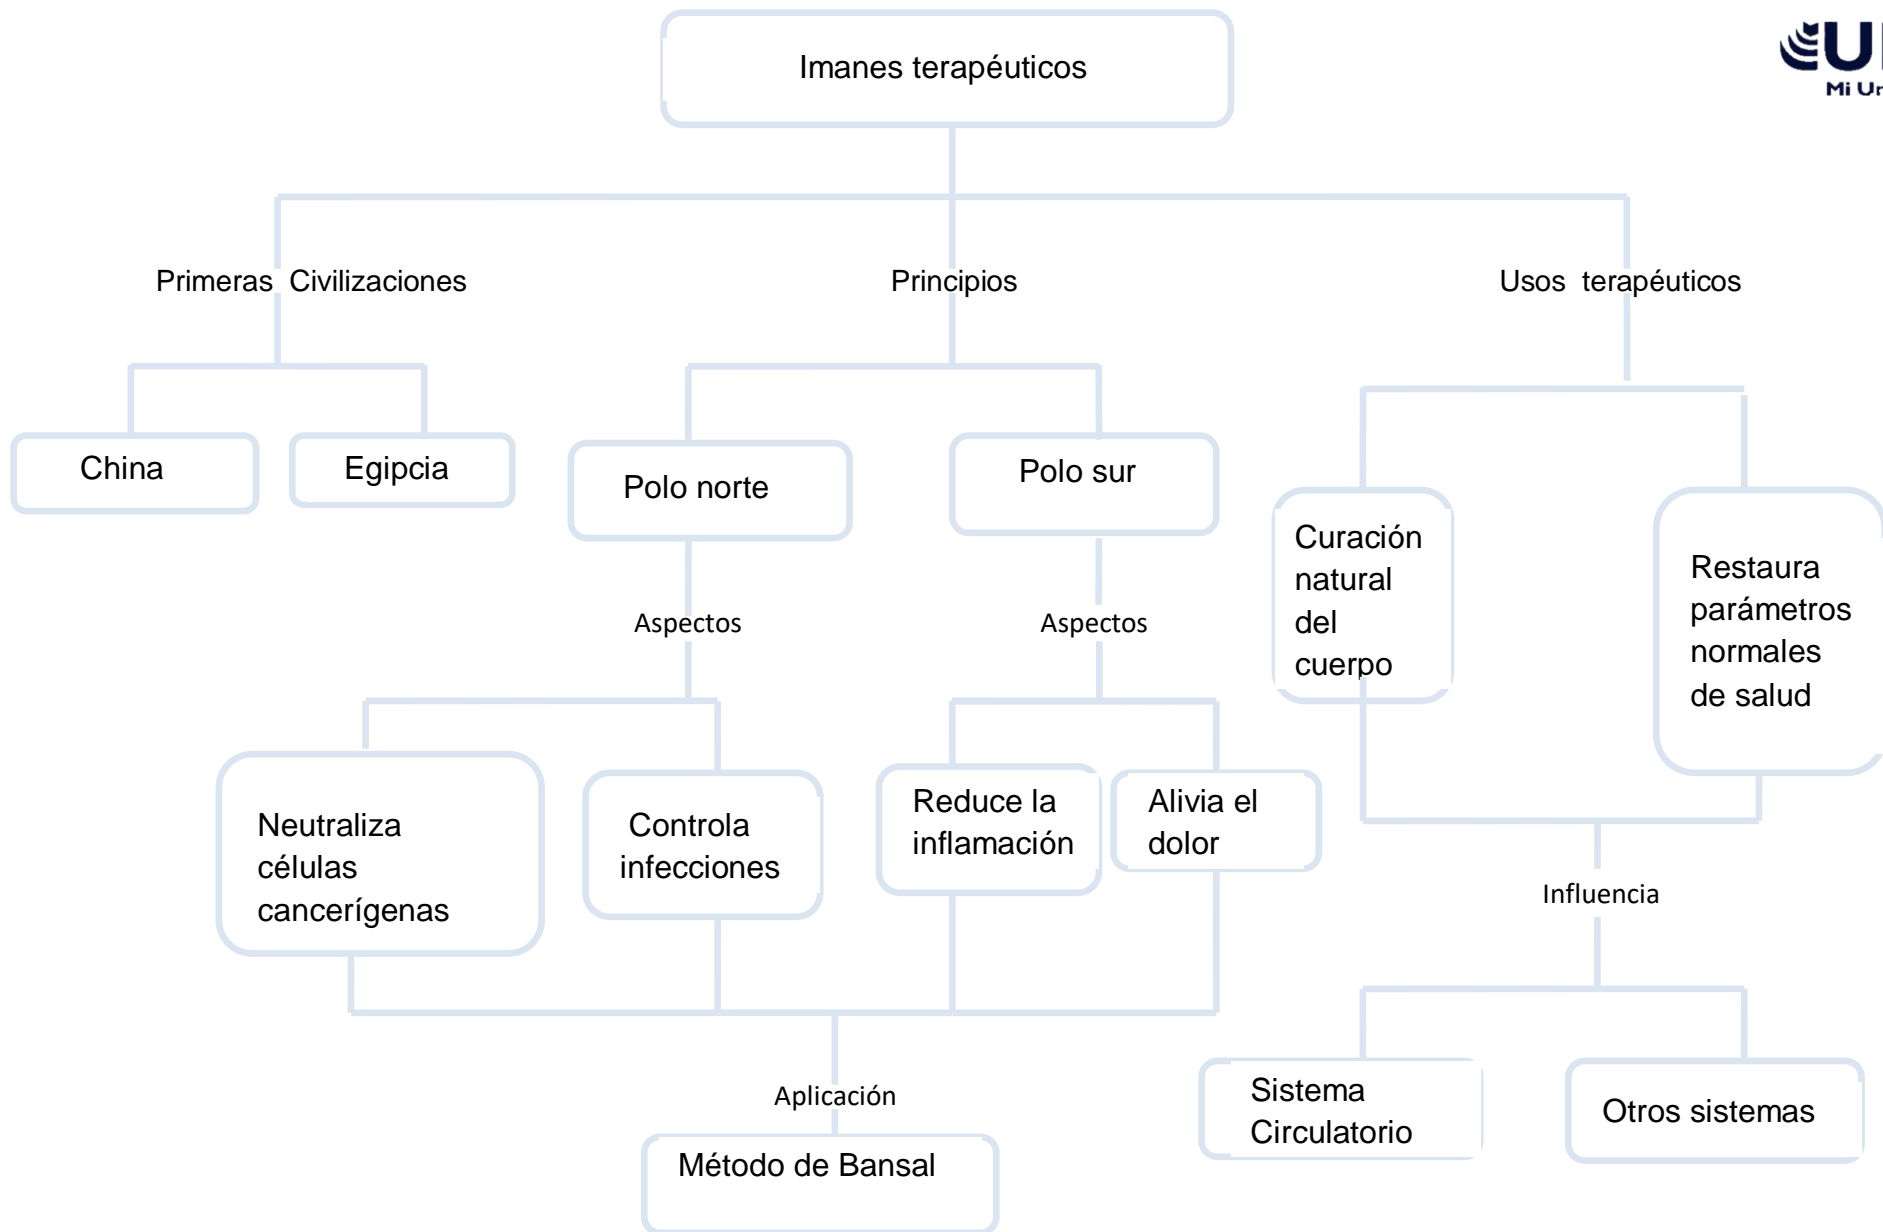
Imanes terapéuticos

Primeras Civilizaciones

Principios

Usos terapéuticos

China

Egipcia

Polo norte

Polo sur

Curación natural del cuerpo

Restaura parámetros normales de salud

Aspectos

Aspectos

Neutraliza células cancerígenas

Controla infecciones

Reduce la inflamación

Alivia el dolor

Influencia

Aplicación

Método de Bansal

Sistema Circulatorio

Otros sistemas

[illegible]
Mi Un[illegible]